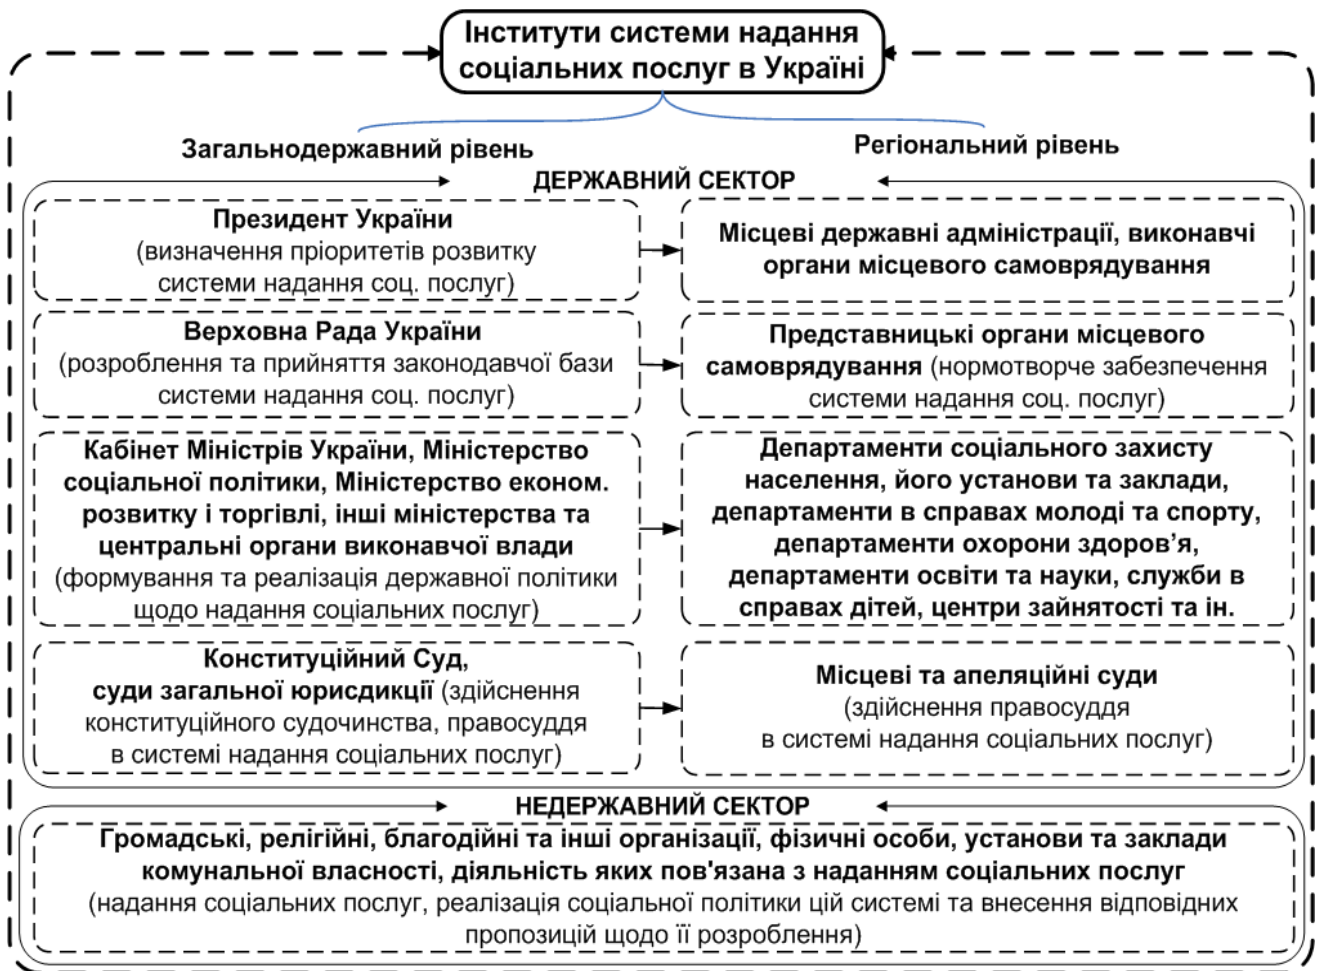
Інститути системи надання соціальних послуг в Україні

Загальнодержавний рівень

Регіональний рівень

ДЕРЖАВНИЙ СЕКТОР

Президент України
(визначення пріоритетів розвитку системи надання соц. послуг)

Місцеві державні адміністрації, виконавчі органи місцевого самоврядування

Верховна Рада України
(розроблення та прийняття законодавчої бази системи надання соц. послуг)

Представницькі органи місцевого самоврядування (нормотворче забезпечення системи надання соц. послуг)

Кабінет Міністрів України, Міністерство соціальної політики, Міністерство економ. розвитку і торгівлі, інші міністерства та центральні органи виконавчої влади
(формування та реалізація державної політики щодо надання соціальних послуг)

Департаменти соціального захисту населення, його установи та заклади, департаменти в справах молоді та спорту, департаменти охорони здоров'я, департаменти освіти та науки, служби в справах дітей, центри зайнятості та ін.

Конституційний Суд, суди загальної юрисдикції (здійснення конституційного судочинства, правосуддя в системі надання соціальних послуг)

Місцеві та апеляційні суди
(здійснення правосуддя в системі надання соціальних послуг)

НЕДЕРЖАВНИЙ СЕКТОР

Громадські, релігійні, благодійні та інші організації, фізичні особи, установи та заклади комунальної власності, діяльність яких пов'язана з наданням соціальних послуг
(надання соціальних послуг, реалізація соціальної політики цій системі та внесення відповідних пропозицій щодо її розроблення)